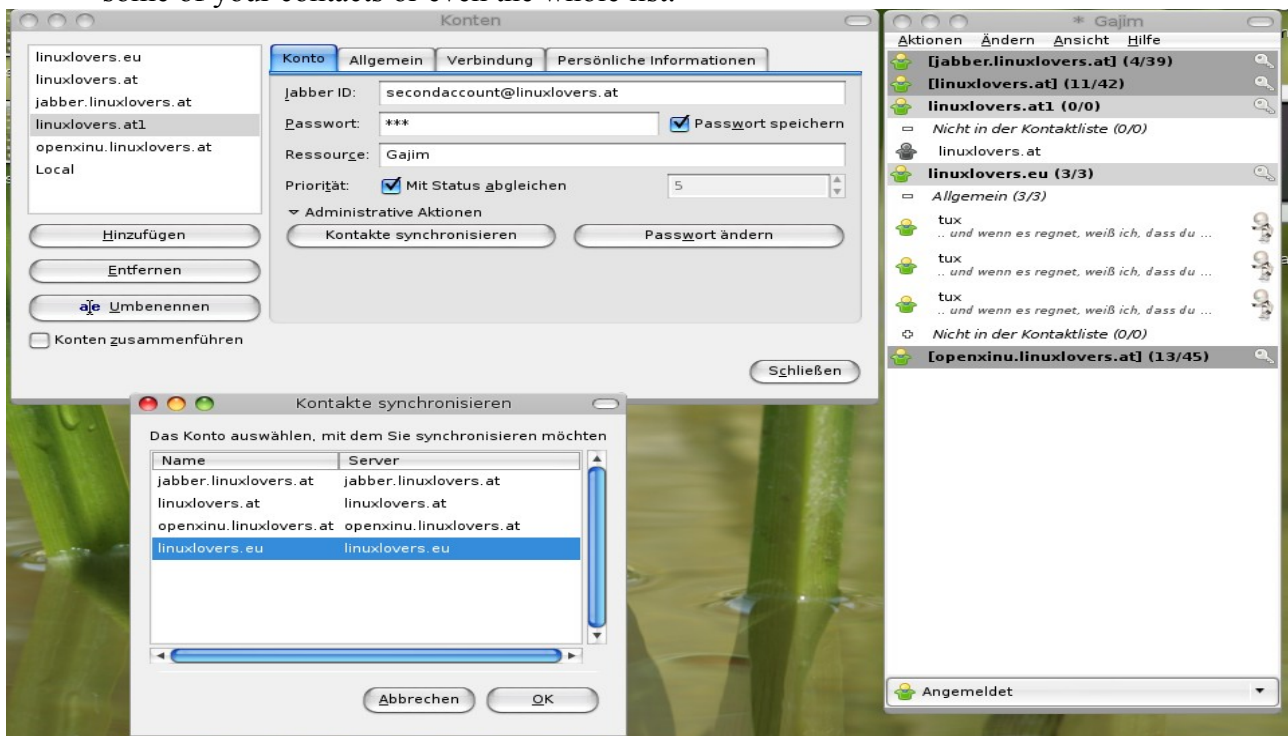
some of your contacts or even the whole list.

Konten

linuxlovers.eu
linuxlovers.at
jabber.linuxlovers.at
linuxlovers.at1
openxinu.linuxlovers.at
Local

Hinzufügen
Entfernen
Umbenennen
Konten zusammenführen

Konto | Allgemein | Verbindung | Persönliche Informationen

Jabber ID: secondaccount@linuxlovers.at
Passwort: *** Passwort speichern
Ressource: Gajim
Priorität: Mit Status abgleichen 5
Administrative Aktionen
Kontakte synchronisieren
Passwort ändern

Schließen

Kontakte synchronisieren

Das Konto auswählen, mit dem Sie synchronisieren möchten

| Name | Server |
|---|---|
| jabber.linuxlovers.at | jabber.linuxlovers.at |
| linuxlovers.at | linuxlovers.at |
| openxinu.linuxlovers.at | openxinu.linuxlovers.at |
| linuxlovers.eu | linuxlovers.eu |

Abbrechen
OK

* Gajim

Aktionen Ändern Ansicht Hilfe
[jabber.linuxlovers.at] (4/39)
[linuxlovers.at] (11/42)
linuxlovers.at1 (0/0)
Nicht in der Kontaktliste (0/0)
linuxlovers.at
linuxlovers.eu (3/3)
Allgemein (3/3)
tux
.. und wenn es regnet, weiß ich, dass du ...
tux
.. und wenn es regnet, weiß ich, dass du ...
tux
.. und wenn es regnet, weiß ich, dass du ...
Nicht in der Kontaktliste (0/0)
[openxinu.linuxlovers.at] (13/45)

Angemeldet